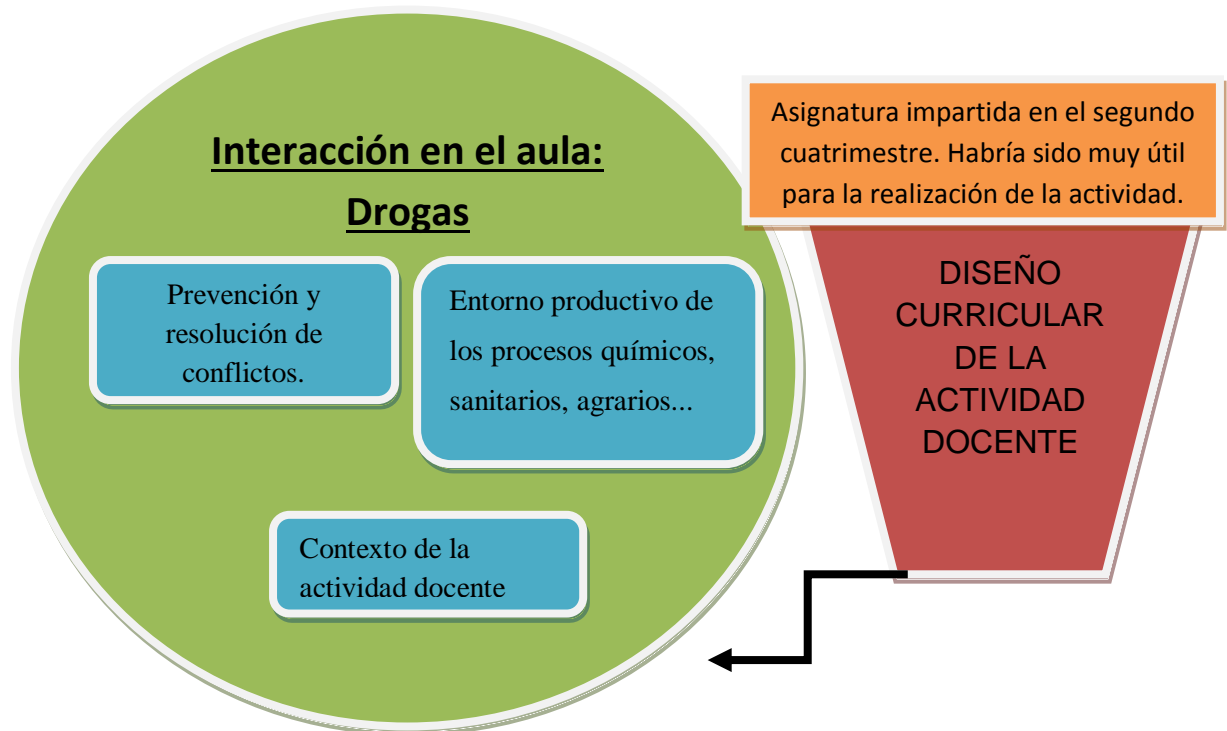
Interacción en el aula:
Drogas

Prevención y resolución de conflictos.

Entorno productivo de los procesos químicos, sanitarios, agrarios...

Contexto de la actividad docente

Asignatura impartida en el segundo cuatrimestre. Habría sido muy útil para la realización de la actividad.

DISEÑO CURRICULAR DE LA ACTIVIDAD DOCENTE